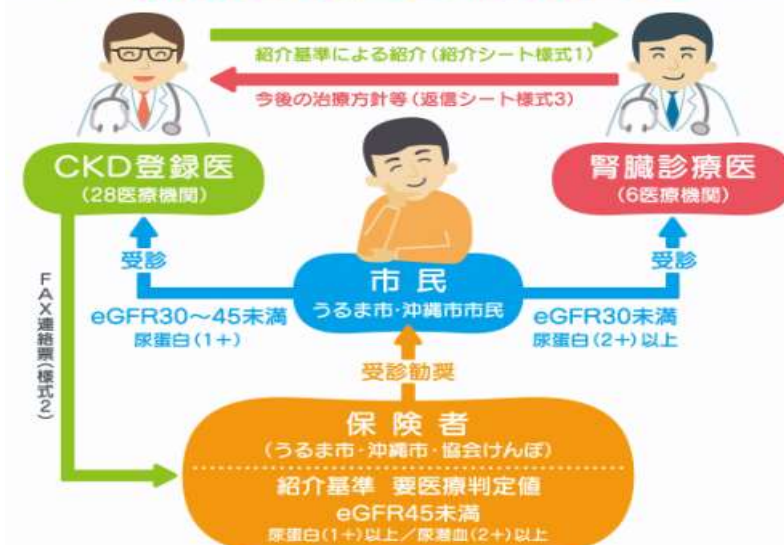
紹介基準による紹介（紹介シート様式1）

今後の治療方針等（返信シート様式3）

CKD登録医
（28医療機関）

腎臓診療医
（6医療機関）

FAX連絡票（様式2）

受診

受診

市民
うるま市・沖縄市市民

eGFR30～45未満
尿蛋白（1+）

eGFR30未満
尿蛋白（2+）以上

受診勧奨

保険者
（うるま市・沖縄市・協会けんぽ）

紹介基準　要医療判定値
eGFR45未満
尿蛋白（1+）以上／尿潜血（2+）以上